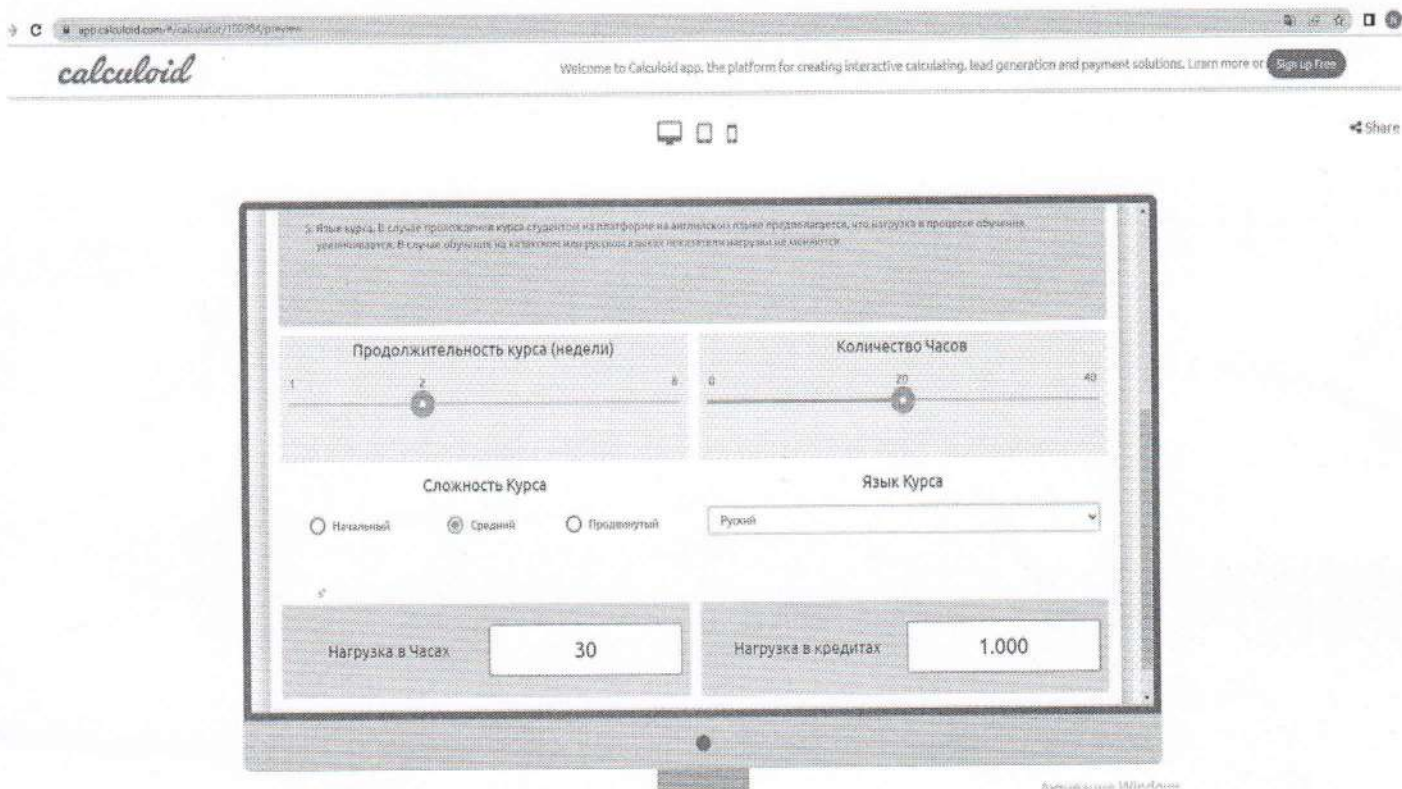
app.calculoid.com/#/calculator/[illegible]/preview

calculoid

Welcome to Calculoid app, the platform for creating interactive calculating, lead generation and payment solutions. Learn more or Sign up Free

Share

5. Язык курса. В случае прохождения курса студентом на платформе на английском языке предполагается, что нагрузка в процессе обучения увеличивается. В случае обучения на казахском или русском языках показатели нагрузки не меняются.

Продолжительность курса (недели)

1 2 8

Количество Часов

0 20 40

Сложность Курса

Начальный Средний Продвинутый

Язык Курса

Руский

Нагрузка в Часах 30

Нагрузка в кредитах 1.000

Активация Windows